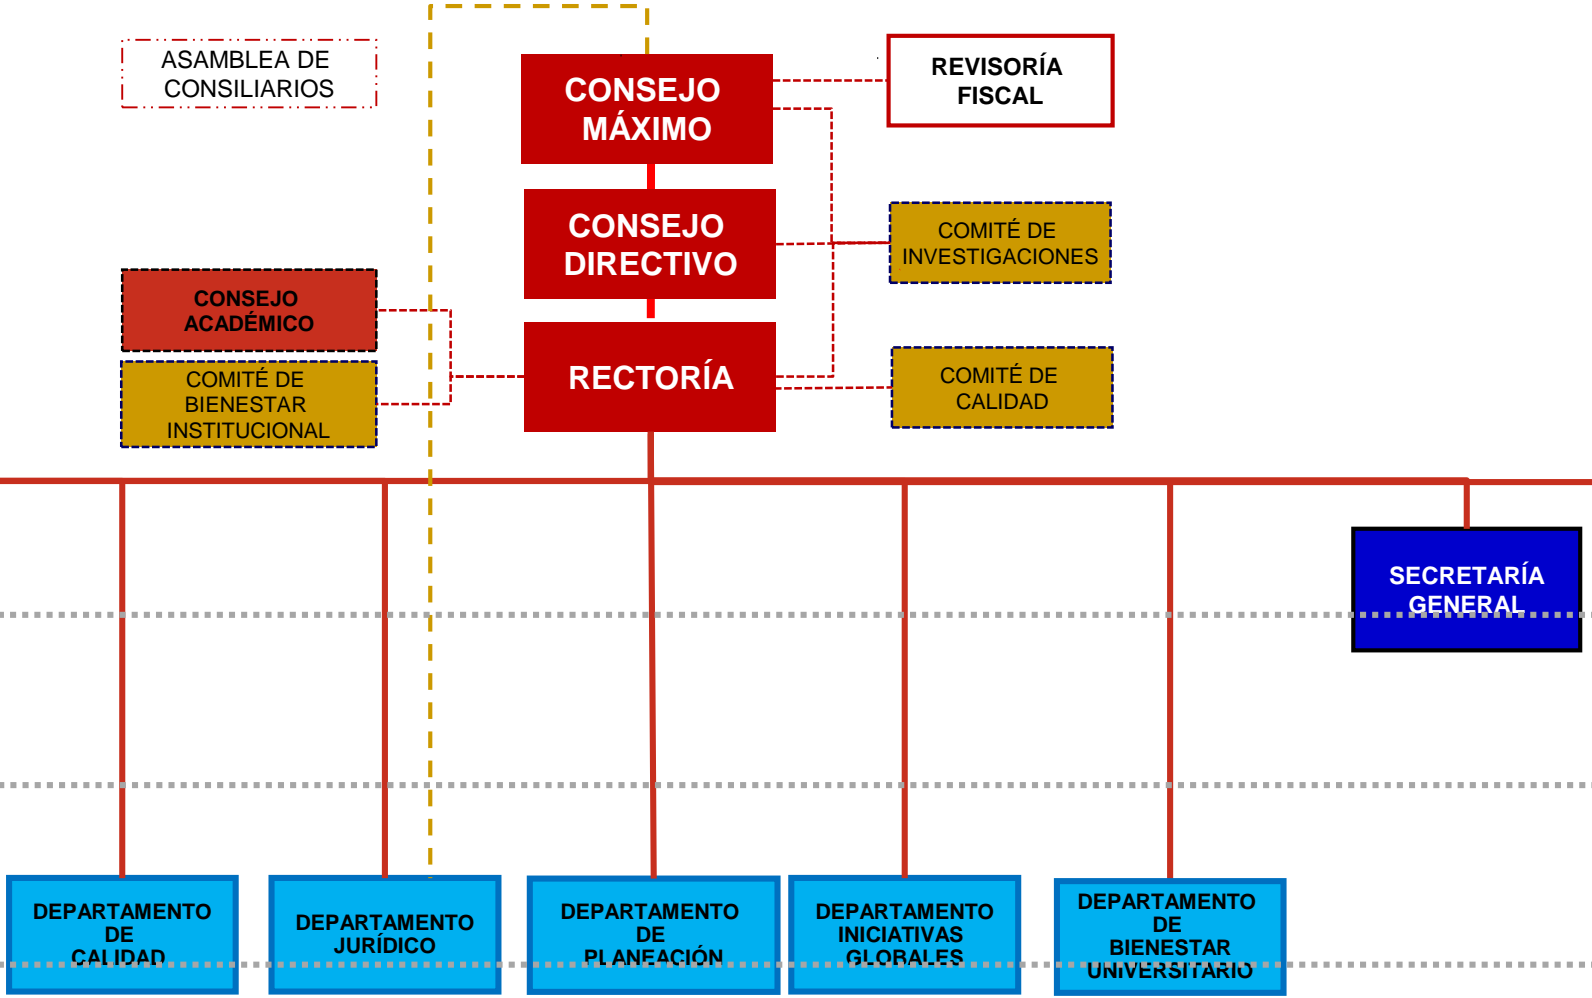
ASAMBLEA DE CONSILIARIOS

CONSEJO MÁXIMO

REVISORÍA FISCAL

CONSEJO DIRECTIVO

COMITÉ DE INVESTIGACIONES

CONSEJO ACADÉMICO

COMITÉ DE BIENESTAR INSTITUCIONAL

RECTORÍA

COMITÉ DE CALIDAD

SECRETARÍA GENERAL

DEPARTAMENTO DE CALIDAD

DEPARTAMENTO JURÍDICO

DEPARTAMENTO DE PLANEACIÓN

DEPARTAMENTO INICIATIVAS GLOBALES

DEPARTAMENTO DE BIENESTAR UNIVERSITARIO